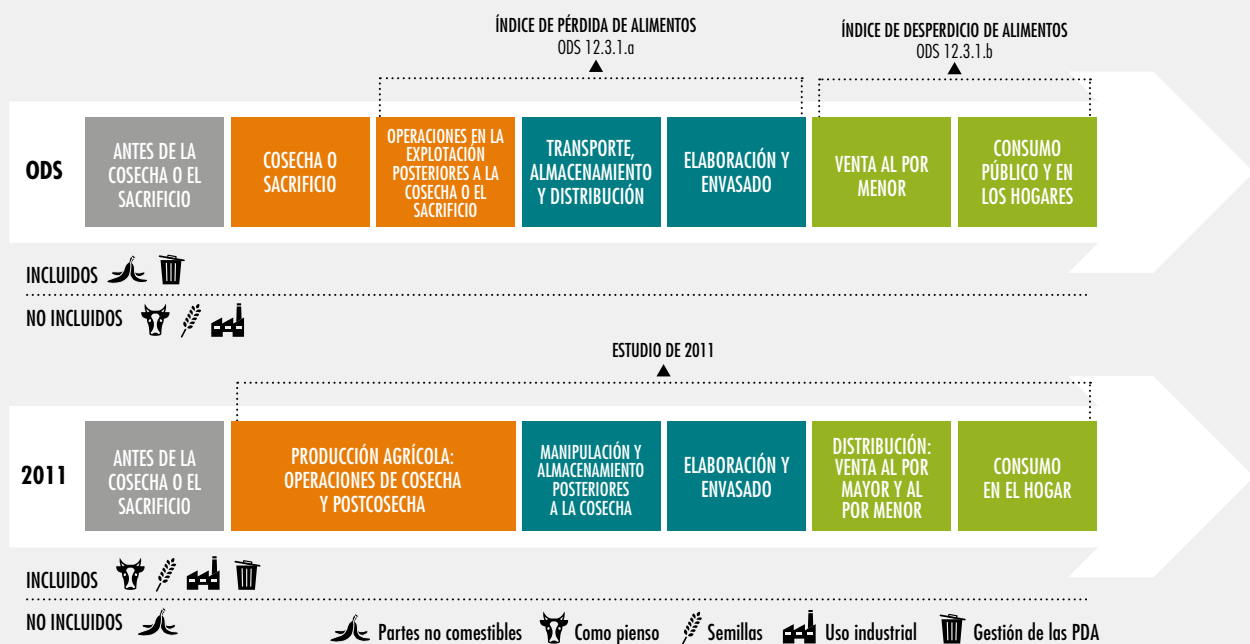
ÍNDICE DE PÉRDIDA DE ALIMENTOS
ODS 12.3.1.a

ÍNDICE DE DESPERDICIO DE ALIMENTOS
ODS 12.3.1.b

ODS

ANTES DE LA COSECHA O EL SACRIFICIO

COSECHA O SACRIFICIO

OPERACIONES EN LA EXPLOTACIÓN POSTERIORES A LA COSECHA O EL SACRIFICIO

TRANSPORTE, ALMACENAMIENTO Y DISTRIBUCIÓN

ELABORACIÓN Y ENVASADO

VENTA AL POR MENOR

CONSUMO PÚBLICO Y EN LOS HOGARES

INCLUIDOS

NO INCLUIDOS

ESTUDIO DE 2011

2011

ANTES DE LA COSECHA O EL SACRIFICIO

PRODUCCIÓN AGRÍCOLA: OPERACIONES DE COSECHA Y POSTCOSECHA

MANIPULACIÓN Y ALMACENAMIENTO POSTERIORES A LA COSECHA

ELABORACIÓN Y ENVASADO

DISTRIBUCIÓN: VENTA AL POR MAYOR Y AL POR MENOR

CONSUMO EN EL HOGAR

INCLUIDOS

NO INCLUIDOS

Partes no comestibles Como pienso Semillas Uso industrial Gestión de las PDA